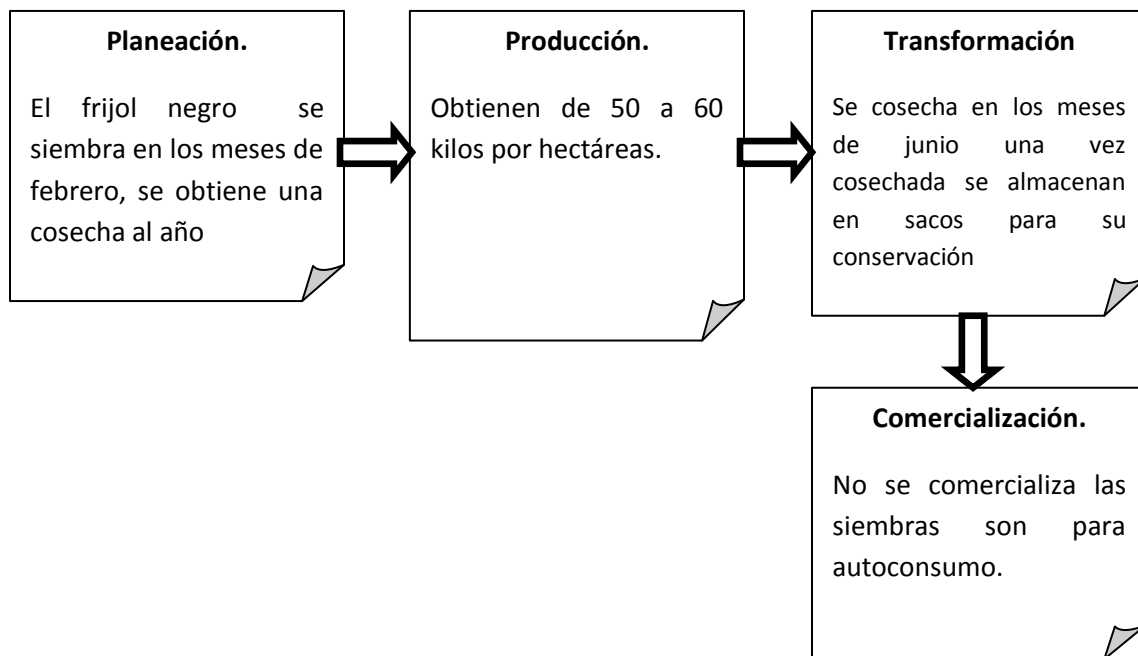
**Planeación.**

El frijol negro se siembra en los meses de febrero, se obtiene una cosecha al año

**Producción.**

Obtienen de 50 a 60 kilos por hectáreas.

**Transformación**

Se cosecha en los meses de junio una vez cosechada se almacenan en sacos para su conservación

**Comercialización.**

No se comercializa las siembras son para autoconsumo.